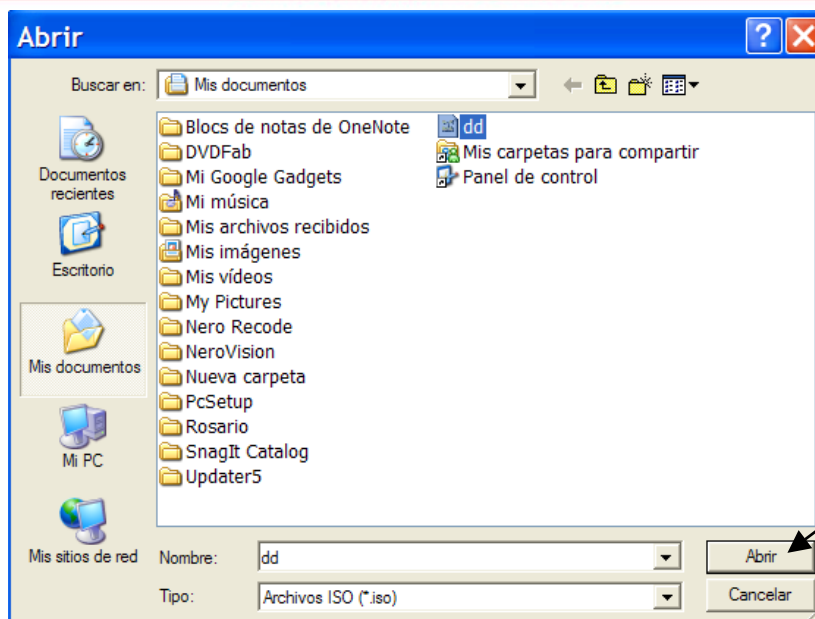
Abrir

Buscar en: Mis documentos

Documentos recientes
Escritorio
Mis documentos
Mi PC
Mis sitios de red

Blocs de notas de OneNote
DVDFab
Mi Google Gadgets
Mi música
Mis archivos recibidos
Mis imágenes
Mis vídeos
My Pictures
Nero Recode
NeroVision
Nueva carpeta
PcSetup
Rosario
SnagIt Catalog
Updater5
dd
Mis carpetas para compartir
Panel de control

Nombre: dd
Tipo: Archivos ISO (*.iso)

Abrir
Cancelar